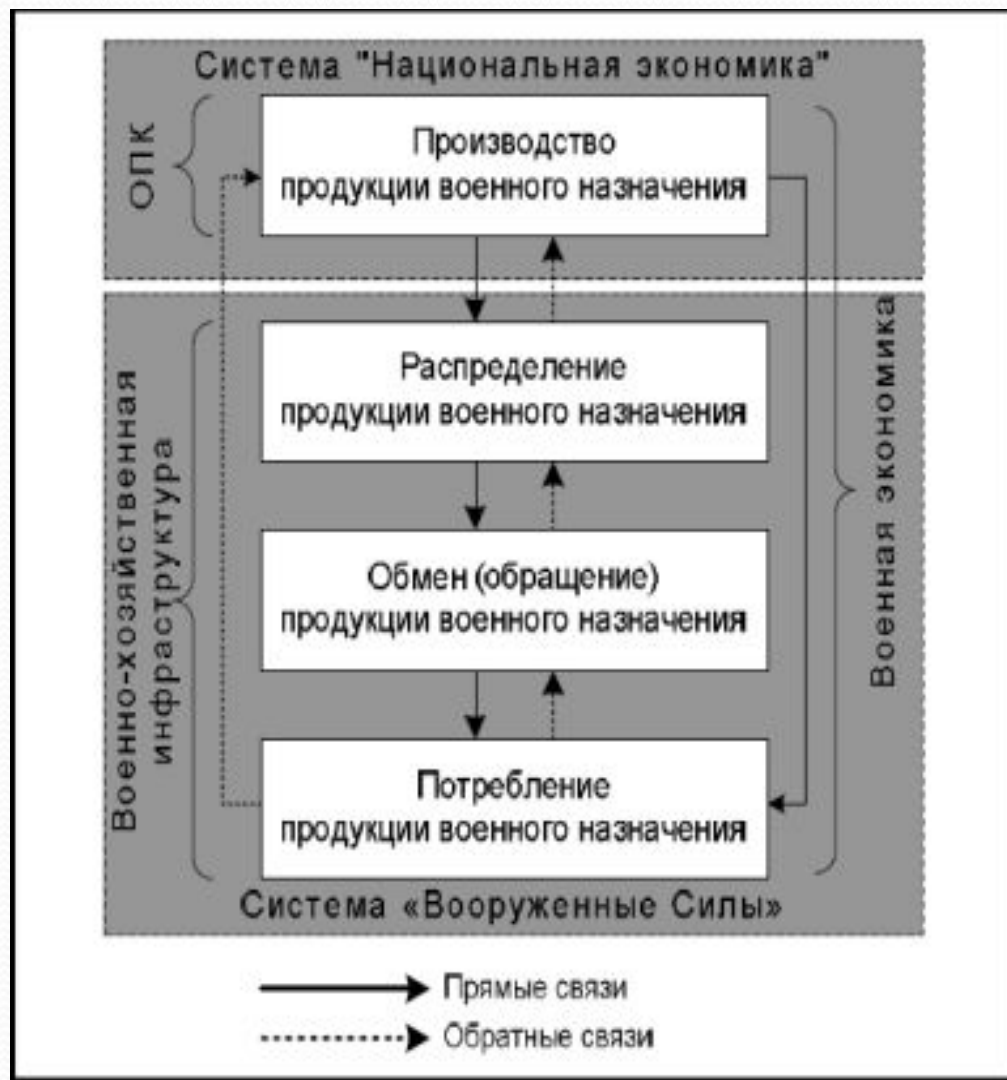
Система "Национальная экономика"

ОПК

Производство продукции военного назначения

Распределение продукции военного назначения

Обмен (обращение) продукции военного назначения

Потребление продукции военного назначения

Военно-хозяйственная инфраструктура

Военная экономика

Система «Вооруженные Силы»

Прямые связи

Обратные связи